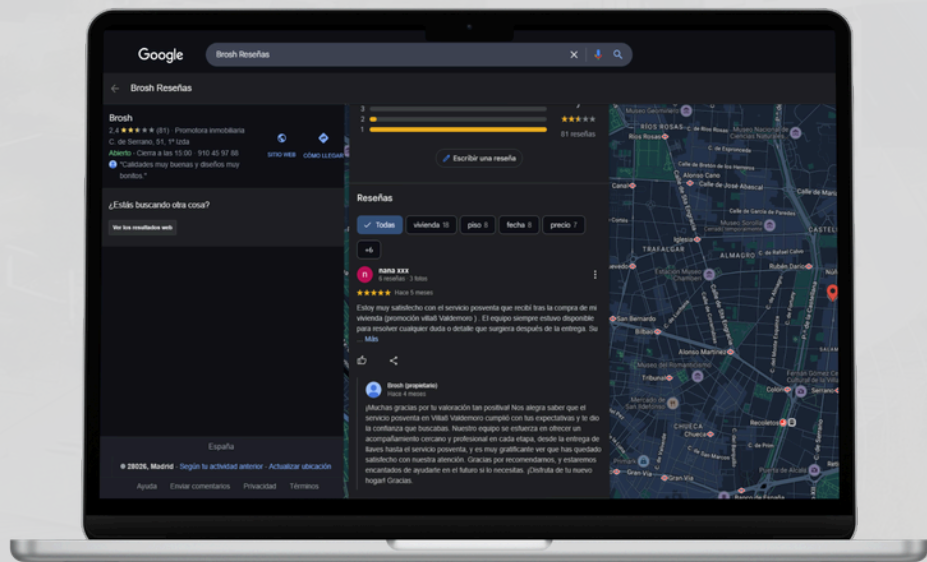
Google

Brosh Reseñas

Brosh Reseñas

Brosh
2,4 ★★★★★ (81) · Promotora inmobiliaria
C. de Serrano, 51, 1º izda
Abierto · Cierra a las 15:00 · 910 45 97 88
"Calidades muy buenas y diseños muy bonitos."

SITIO WEB
CÓMO LLEGAR

¿Estás buscando otra cosa?

Ver los resultados web

3
2
1
81 reseñas

Escribir una reseña

Reseñas

Todas
vivienda 18
piso 8
fecha 8
precio 7
+6

nana xxx
6 reseñas · 3 fotos
★★★★★ Hace 5 meses

Estoy muy satisfecho con el servicio posventa que recibí tras la compra de mi vivienda (promoción villa8 Valdemoro ) . El equipo siempre estuvo disponible para resolver cualquier duda o detalle que surgiera después de la entrega. Su ... Más

Brosh (propietario)
Hace 4 meses

¡Muchas gracias por tu valoración tan positiva! Nos alegra saber que el servicio posventa en Villa8 Valdemoro cumplió con tus expectativas y le dio la confianza que buscabas. Nuestro equipo se esfuerza en ofrecer un acompañamiento cercano y profesional en cada etapa, desde la entrega de llaves hasta el servicio posventa, y es muy gratificante ver que has quedado satisfecho con nuestra atención. Gracias por recomendarnos, y estaremos encantados de ayudarte en el futuro si lo necesitas. ¡Disfruta de tu nuevo hogar! Gracias.

España
28026, Madrid · Según tu actividad anterior · Actualizar ubicación
Ayuda Enviar comentarios Privacidad Términos

RÍOS ROSAS
Museo Nacional de Ciencias Naturales
C. de Espronceda
Calle de Bretón de los Herreros
Alonso Cano
Calle de José Abascal
Calle de García de Paredes
Calle de Fortuny
TRAFALGAR
ALMAGRO
Rubén Darío
CASTELL
San Bernardo
Bilbao
Alonso Martínez
Tribunal
Museo del Romanticismo
Colón
Museo de Serrano
Recoletos
CHUECA
Chueca
Banco de España
Puerta de Alcalá